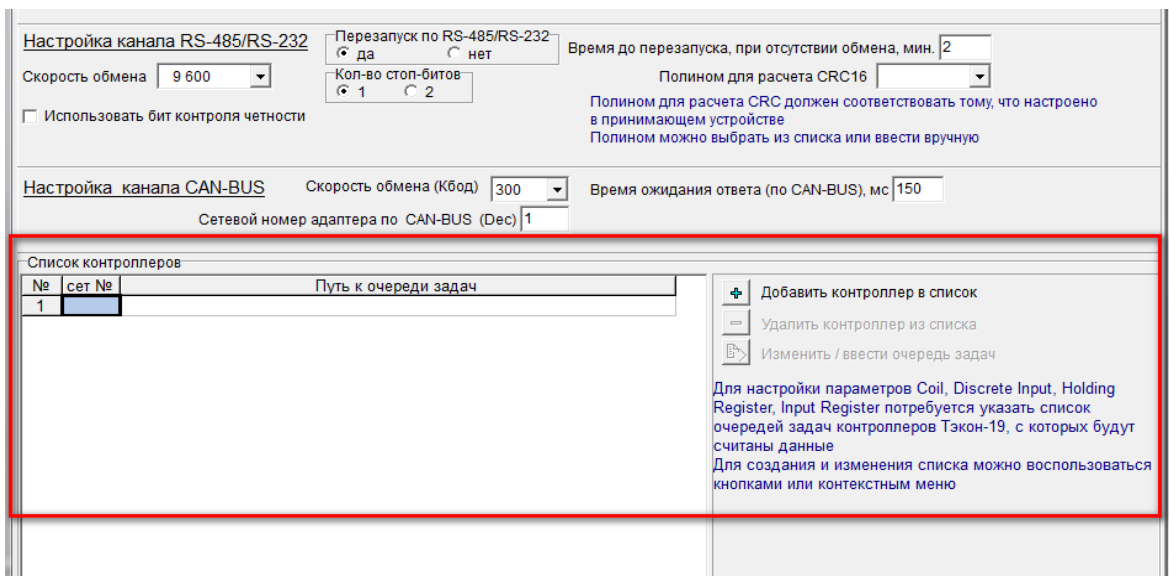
Настройка канала RS-485/RS-232

Перезапуск по RS-485/RS-232
да нет

Время до перезапуска, при отсутствии обмена, мин. 2

Скорость обмена 9 600

Кол-во стоп-битов
1 2

Полином для расчета CRC16

Использовать бит контроля четности

Полином для расчета CRC должен соответствовать тому, что настроено в принимающем устройстве
Полином можно выбрать из списка или ввести вручную

Настройка канала CAN-BUS

Скорость обмена (Кбод) 300

Время ожидания ответа (по CAN-BUS), мс 150

Сетевой номер адаптера по CAN-BUS (Dec) 1

Список контроллеров

| № | сет № | Путь к очереди задач |
|---|---|---|
| 1 | | |

Добавить контроллер в список

Удалить контроллер из списка

Изменить / ввести очередь задач

Для настройки параметров Coil, Discrete Input, Holding Register, Input Register потребуется указать список очередей задач контроллеров Тэкон-19, с которых будут считаны данные
Для создания и изменения списка можно воспользоваться кнопками или контекстным меню